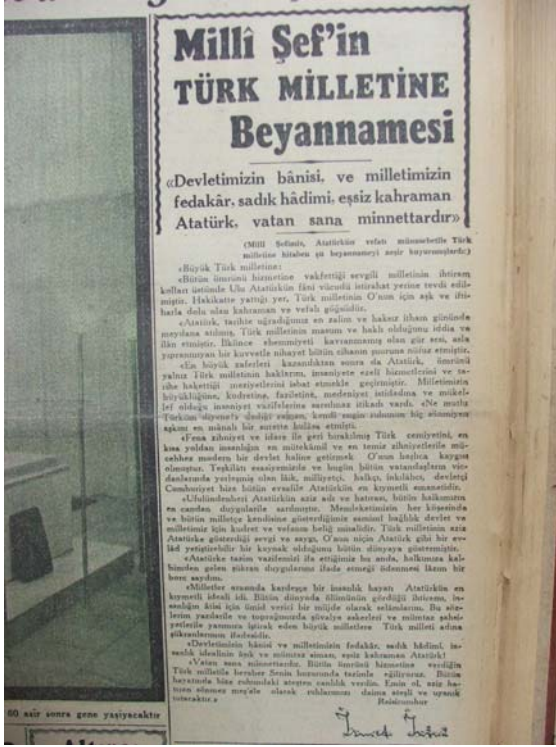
Millî Şef'in
TÜRK MİLLETİNE
Beyannamesi

«Devletimizin bânisi, ve milletimizin fedakâr, sadık hâdimi, eşsiz kahraman Atatürk, vatan sana minnettardır»

(Millî Şefimiz, Atatürkün vefatı münasebetile Türk milletine hitaben şu beyannameyi neşir buyurmuşlardır.)

«Büyük Türk milletine:

«Bütün ömrünü hizmetine vakfettiği sevgili milletinin ihtiram kolları üstünde Ulu Atatürkün fâni vücudü istirahat yerine tevdi edilmiştir. Hakikatte yatığı yer, Türk milletinin O'nun için aşk ve iftiharla dolu olan kahraman ve vefalı göğsüdür.

«Atatürk, tarihte uğradığımız en zalim ve haksız ithamı gününde meydana atılmış, Türk milletinin masum ve haklı olduğunu iddia ve ilân etmiştir. Ehlince ehemmiyeti kavranmamış olan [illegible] asla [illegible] bir kuvvetle nihayet bütün cihanın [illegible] etmiştir.

«En büyük zaferleri kazandıktan sonra da Atatürk, ömrünü yalnız Türk milletinin hakkını, insaniyete ezelî hizmetlerini ve tarihe hakettiği meziyetlerini isbat etmekle geçirmiştir. Milletimizin büyüklüğüne, kudretine, faziletine, medeniyet istidadına ve mükellef olduğu insaniyet vazifelerine sarsılmaz itikadı vardı. «Ne mutlu Türküm diyene» dediği zaman, kendi engin ruhunun bu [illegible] aşkını en mânalı bir surette hulâsa etmişti.

«Fena idare ile geri bırakılmış Türk cemiyetini, en kısa yoldan insanlığın en mütekâmil ve en temiz zihniyetlerile mücehhez modern bir devlet haline getirmek O'nun başlıca kaygısı olmuştur. Teşkilâtı esasiyemizde ve bugün bütün vatandaşların vicdanlarında yerleşmiş olan halk, milliyetçi, halkçı, inkılâbcı, devletçi Cumhuriyet bize bütün evsafile Atatürkün en kıymetli emanetidir.

«Ufuklardan Atatürkün aziz adı ve hatırası, bütün halkımızın en candan duygularile sarılmıştır. Memleketimizin her köşesinde ve bütün milletçe kendisine gösterdiğimiz samimî bağlılık devlet ve milletimiz için kudret ve vefanın belliği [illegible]. Türk milletinin aziz Atatürke gösterdiği sevgi ve saygı, O'nun için Atatürk gibi bir evlâd yetiştirebilir bir kaynak olduğunu bütün dünyaya göstermiştir.

«Atatürke tazim vazifemizi ifa ettiğimiz bu anda, halkımızın kalbinden gelen şükran duygularını ifade etmeyi ödenmesi lâzım bir borç saydım.

«Milletler arasında kardeşçe bir insanlık hayatı Atatürkün en kıymetli ideali idi. Bütün dünyada illerinde gördüğü ihtiram, insanlığın âtisi için ümid verici bir müjde olarak selâmlarım. Bu sözlerim yurdunda ve topraklarında şövalye askerleri ve müntaz şahsiyetlerile yasımıza iştirak eden büyük milletlere Türk milleti adına şükranlarımın ifadesidir.

«Devletimizin bânisi ve milletimizin fedakâr, sadık hâdimi, insanlık idealinin âşık ve mümtaz sîması, eşsiz kahraman Atatürk!

«Vatan sana minnettardır. Bütün ömrünü hizmetine verdiğin Türk milletile beraber Senin huzurunda tazimle eğiliyoruz. Bütün hayatında bize ruhundaki ateşten candılık verdin. Emin ol, aziz hatıran sönmez meş'ale olarak ruhlarımızı daima sevgili ve uyanık tutacaktır.»

Reisicumhur
İsmet İnönü

60 asır sonra gene yaşıyacaktır